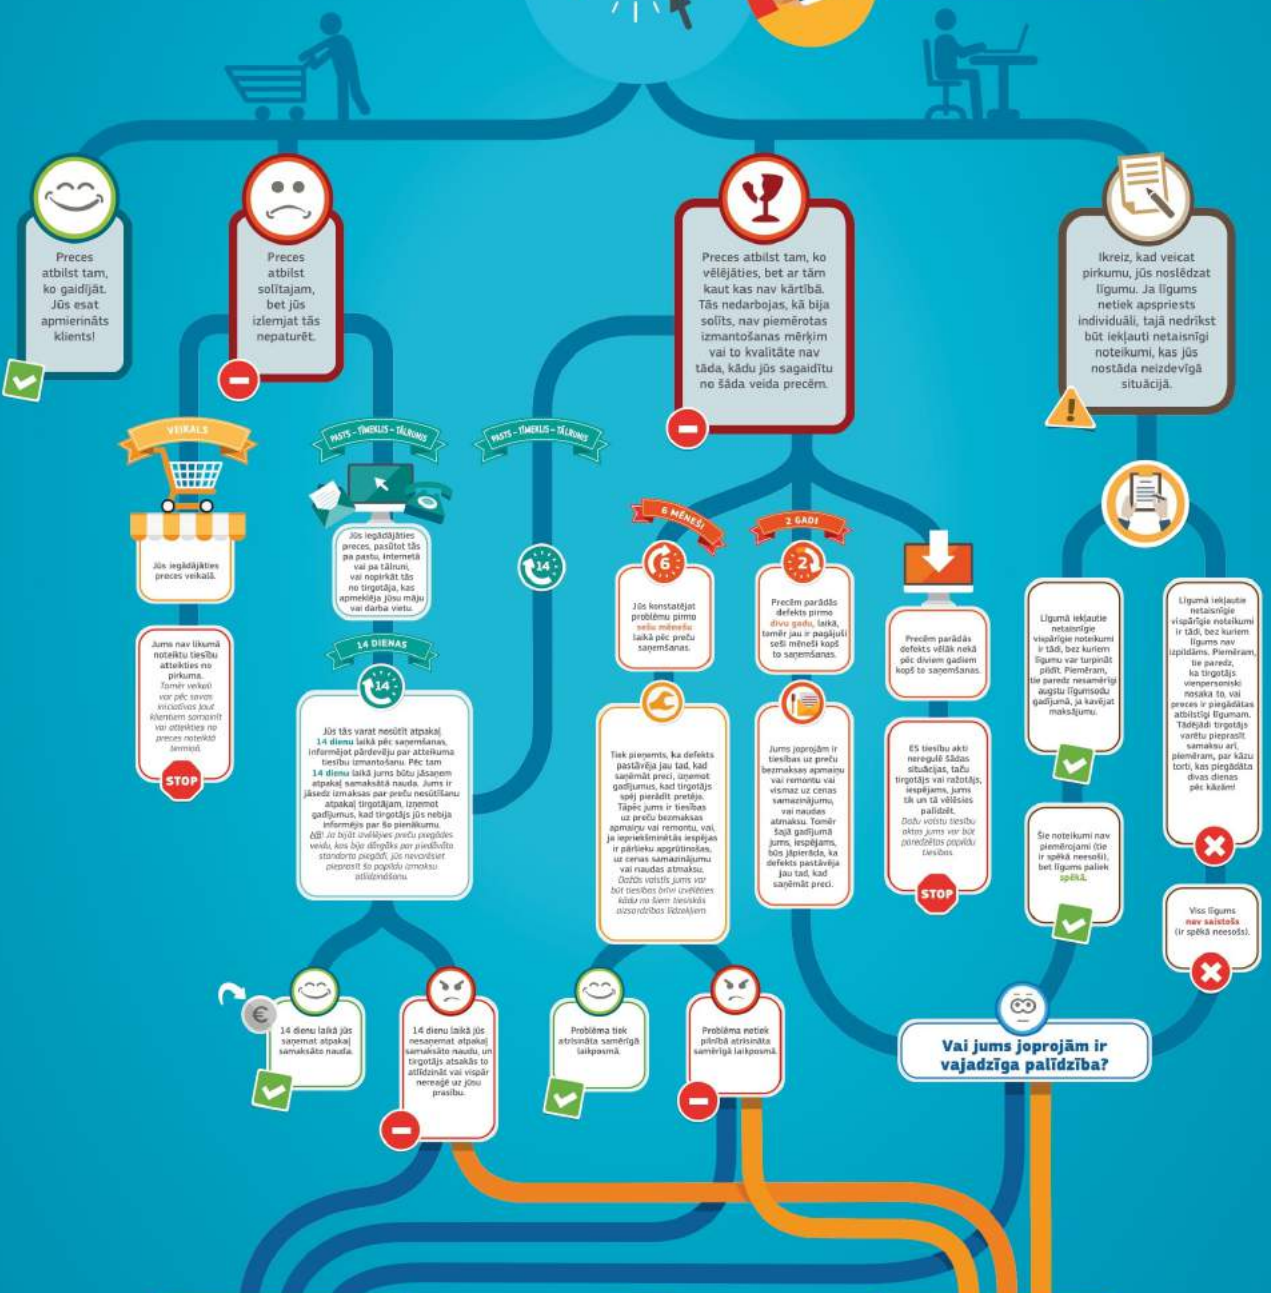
Preces atbilst tam, ko gaidījāt. Jūs esat apmierināts klients!

Preces atbilst solītajam, bet jūs izlemjat tās nepaturēt.

Preces atbilst tam, ko vēlējāties, bet ar tām kaut kas nav kārtībā. Tās nedarbojas, kā bija solīts, nav piemērotas izmantošanas mērķim vai to kvalitāte nav tāda, kādu jūs sagaidītu no šāda veida precēm.

Ikreiz, kad veicat pirkumu, jūs noslēdzat līgumu. Ja līgums netiek apspriests individuāli, tajā nedrīkst būt iekļauti netaisnīgi noteikumi, kas jūs nostāda neizdevīgā situācijā.

VEIKALS

PASTS – TĪMEKLIS – TĀLRUNIS

PASTS – TĪMEKLIS – TĀLRUNIS

Jūs iegādājāties preces veikalā.

Jums nav likumā noteiktu tiesību atteikties no pirkuma. Tomēr veikali var pēc savas iniciatīvas ļaut klientiem samainīt vai atteikties no preces noteiktā termiņā.

STOP

Jūs iegādājāties preces, pasūtot tās pa pastu, internetā vai pa tālruni, vai nopirkāt tās no tirgotāja, kas apmeklēja jūsu māju vai darba vietu.

14 DIENAS

Jūs tās varat nosūtīt atpakaļ 14 dienu laikā pēc saņemšanas, informējot pārdevēju par atteikuma tiesību izmantošanu. Pēc tam 14 dienu laikā jums būtu jāsaņem atpakaļ samaksātā nauda. Jums ir jāsedz izmaksas par preču nosūtīšanu atpakaļ tirgotājam, izņemot gadījumus, kad tirgotājs jūs nebija informējis par šo pienākumu. NB! Ja bijāt izvēlējies preču piegādes veidu, kas bija dārgāks par piedāvāto standarta piegādi, jūs nevarēsiet pieprasīt šo papildu izmaksu atlīdzināšanu.

6 MĒNEŠI

2 GADI

Jūs konstatējat problēmu pirmo sešu mēnešu laikā pēc preču saņemšanas.

Precēm parādās defekts pirmo divu gadu laikā, tomēr jau ir pagājuši seši mēneši kopš to saņemšanas.

Precēm parādās defekts vēlāk nekā pēc diviem gadiem kopš to saņemšanas.

Tiek pieņemts, ka defekts pastāvēja jau tad, kad saņēmāt preci, izņemot gadījumus, kad tirgotājs spēj pierādīt pretējo. Tāpēc jums ir tiesības uz preču bezmaksas apmaiņu vai remontu, vai, ja iepriekšminētās iespējas ir pārlieku apgrūtinošas, uz cenas samazinājumu vai naudas atmaksu. Dažās valstīs jums var būt tiesības brīvi izvēlēties kādu no šiem tiesiskās aizsardzības līdzekļiem

Jums joprojām ir tiesības uz preču bezmaksas apmaiņu vai remontu vai vismaz uz cenas samazinājumu, vai naudas atmaksu. Tomēr šajā gadījumā jums, iespējams, būs jāpierāda, ka defekts pastāvēja jau tad, kad saņēmāt preci.

ES tiesību akti neregulē šādas situācijas, taču tirgotājs vai ražotājs, iespējams, jums tik un tā vēlēsies palīdzēt. Dažu valstu tiesību aktos jums var būt paredzētas papildu tiesības.

STOP

Līgumā iekļautie netaisnīgie vispārīgie noteikumi ir tādi, bez kuriem līgumu var turpināt pildīt. Piemēram, tie paredz nesamērīgi augstu līgumsodu gadījumā, ja kavējat maksājumu.

Līgumā iekļautie netaisnīgie vispārīgie noteikumi ir tādi, bez kuriem līgums nav izpildāms. Piemēram, tie paredz, ka tirgotājs vienpersoniski nosaka to, vai preces ir piegādātas atbilstīgi līgumam. Tādējādi tirgotājs varētu pieprasīt samaksu arī, piemēram, par kāzu torti, kas piegādāta divas dienas pēc kāzām!

Šie noteikumi nav piemērojami (tie ir spēkā neesoši), bet līgums paliek spēkā.

Viss līgums nav saistošs (ir spēkā neesošs).

14 dienu laikā jūs saņemat atpakaļ samaksāto naudu.

14 dienu laikā jūs nesaņemat atpakaļ samaksāto naudu, un tirgotājs atsakās to atlīdzināt vai vispār nereaģē uz jūsu prasību.

Problēma tiek atrisināta samērīgā laikposmā.

Problēma netiek pilnībā atrisināta samērīgā laikposmā.

Vai jums joprojām ir vajadzīga palīdzība?